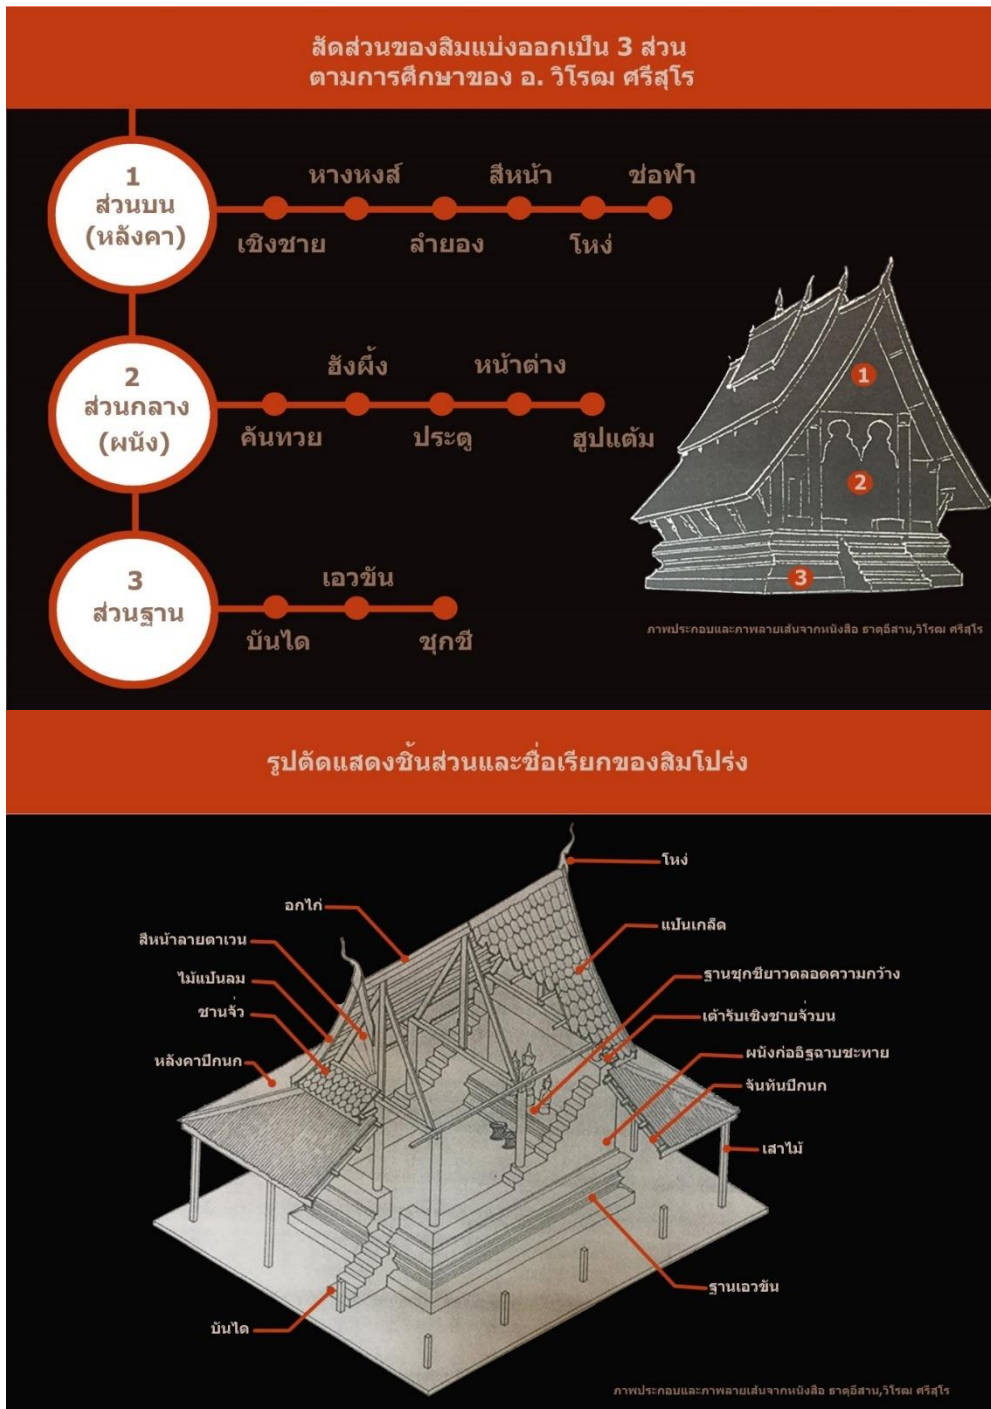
สัดส่วนของสิมแบ่งออกเป็น 3 ส่วน
ตามการศึกษาของ อ. วิโรฒ ศรีสุโร

1
ส่วนบน
(หลังคา)

หางหงส์ สีหน้า ช่อฟ้า
เชิงชาย ลำยอง โหง่

2
ส่วนกลาง
(ผนัง)

ฮังผึ้ง หน้าต่าง
คันทวย ประตู ฮูปแต้ม

3
ส่วนฐาน

เอวขัน
บันได ชุกชี

1
2
3

ภาพประกอบและภาพลายเส้นจากหนังสือ ธาตุอีสาน,วิโรฒ ศรีสุโร

รูปตัดแสดงชิ้นส่วนและชื่อเรียกของสิมโปร่ง

โหง่
อกไก่
แป้นเกล็ด
สีหน้าลายตาเวน
ฐานชุกชียาวตลอดความกว้าง
ไม้แป้นลม
ชานจั่ว
เต้ารับเชิงชายจั่วบน
ผนังก่ออิฐฉาบชะทาย
หลังคาปีกนก
จันทันปีกนก
เสาไม้
ฐานเอวขัน
บันได

ภาพประกอบและภาพลายเส้นจากหนังสือ ธาตุอีสาน,วิโรฒ ศรีสุโร